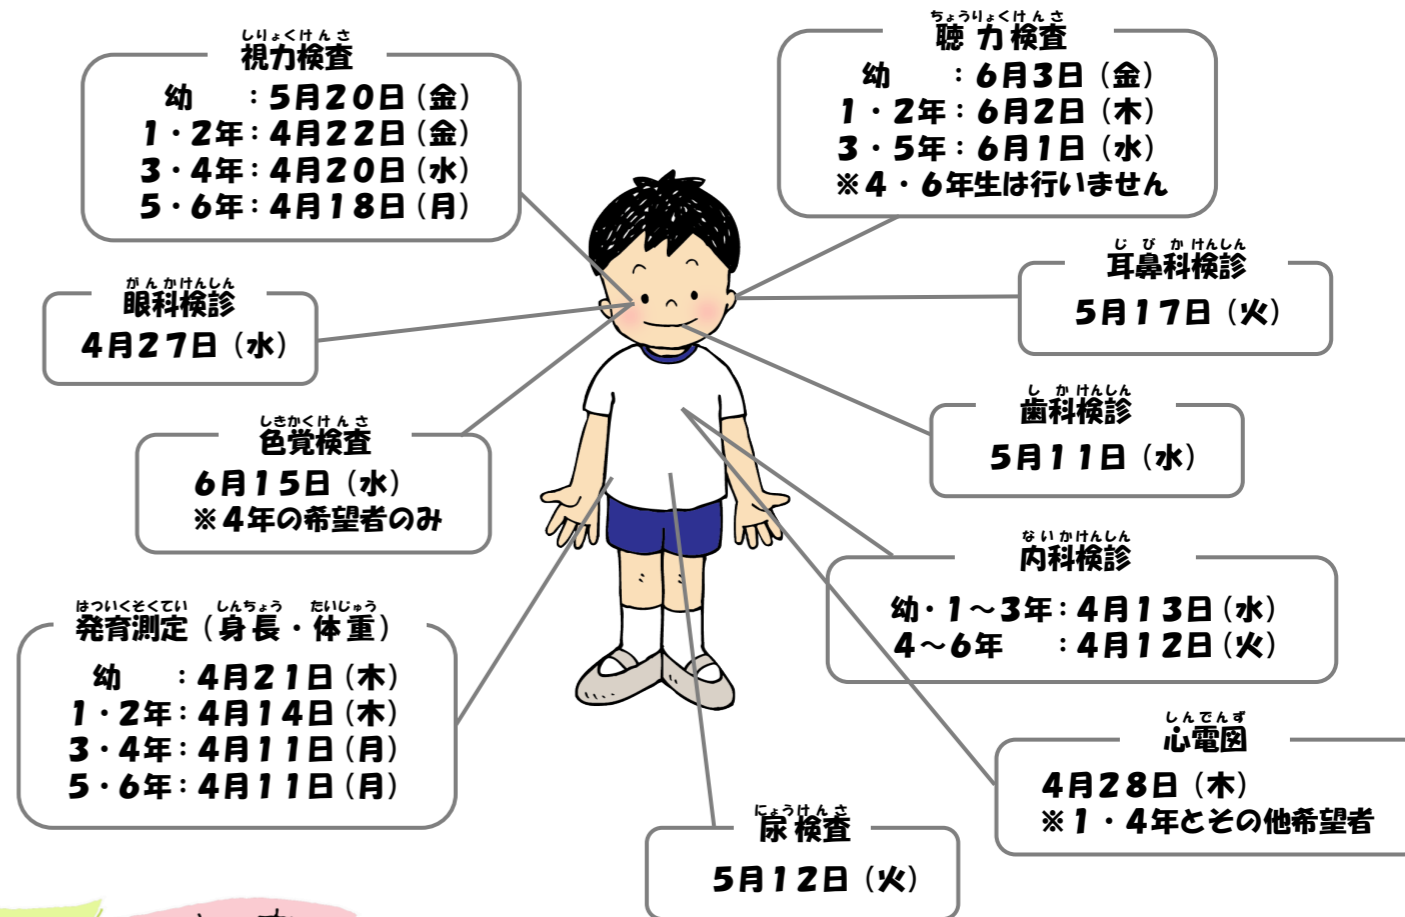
しりょくけんさ
視力検査
幼　：5月20日（金）
1・2年：4月22日（金）
3・4年：4月20日（水）
5・6年：4月18日（月）

ちょうりょくけんさ
聴力検査
幼　：6月3日（金）
1・2年：6月2日（木）
3・5年：6月1日（水）
※4・6年生は行いません

じびかけんしん
耳鼻科検診
5月17日（火）

がんかけんしん
眼科検診
4月27日（水）

しかけんしん
歯科検診
5月11日（水）

しきかくけんさ
色覚検査
6月15日（水）
※4年の希望者のみ

ないかけんしん
内科検診
幼・1～3年：4月13日（水）
4～6年　：4月12日（火）

はついくそくてい　しんちょう　たいじゅう
発育測定（身長・体重）
幼　：4月21日（木）
1・2年：4月14日（木）
3・4年：4月11日（月）
5・6年：4月11日（月）

しんでんず
心電図
4月28日（木）
※1・4年とその他希望者

にょうけんさ
尿検査
5月12日（火）